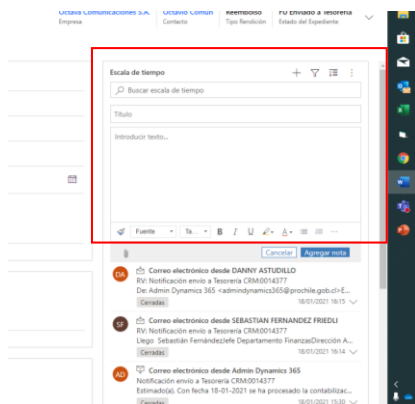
Octavio Comunicaciones S.A. Empresa
Octavio Comun Contacto
Reembolso Tipo Rendición
FU Enviado a Tesorería Estado del Expediente

Escala de tiempo

Buscar escala de tiempo

Título

Introducir texto...

Fuente Ta... B I U A

Cancelar Agregar nota

DA Correo electrónico desde DANNY ASTUDILLO
RV: Notificación envío a Tesorería CRM:0014377
De: Admin Dynamics 365 <admindynamics365@prochile.gob.cl>E...
Cerradas 18/01/2021 16:15

SF Correo electrónico desde SEBASTIAN FERNANDEZ FRIEDLI
RV: Notificación envío a Tesorería CRM:0014377
Llego Sebastián FernándezJefe Departamento FinanzasDirección A...
Cerradas 18/01/2021 16:14

AD Correo electrónico desde Admin Dynamics 365
Notificación envío a Tesorería CRM:0014377
Estimado(a), Con fecha 18-01-2021 se ha procesado la contabilizac...
Cerradas